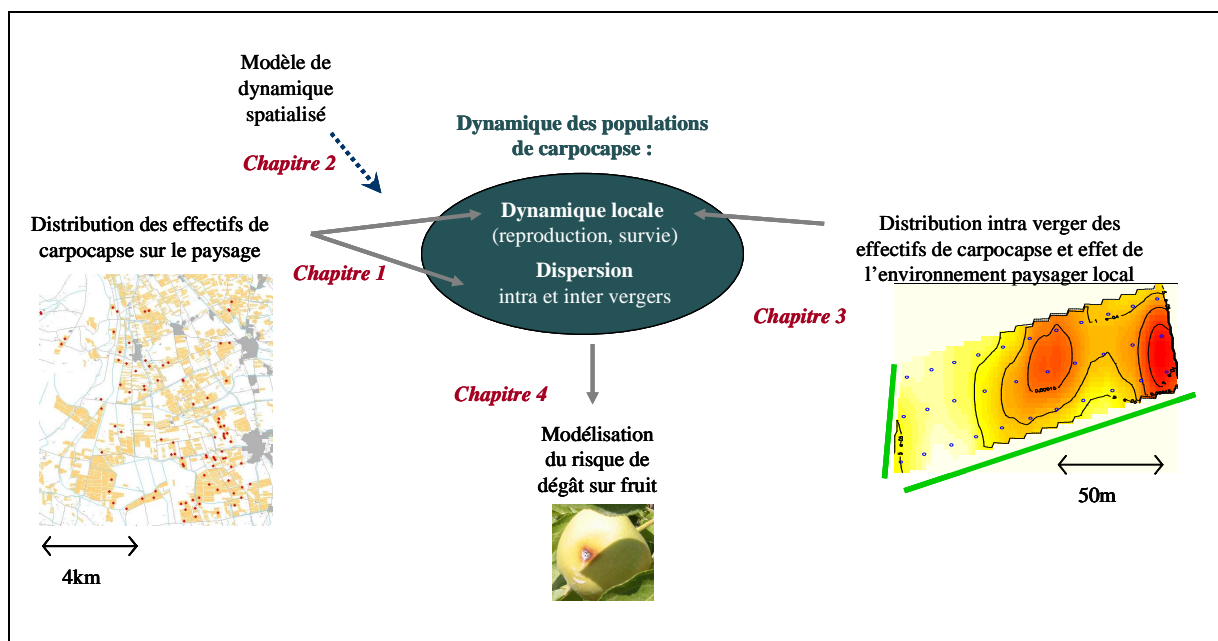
Modèle de dynamique spatialisé

Chapitre 2

Dynamique des populations de carpocapse :

Distribution des effectifs de carpocapse sur le paysage

Dynamique locale
(reproduction, survie)

Dispersion
intra et inter vergers

Chapitre 1

Distribution intra verger des effectifs de carpocapse et effet de l'environnement paysager local

Chapitre 3

Chapitre 4

Modélisation du risque de dégât sur fruit

50m

4km